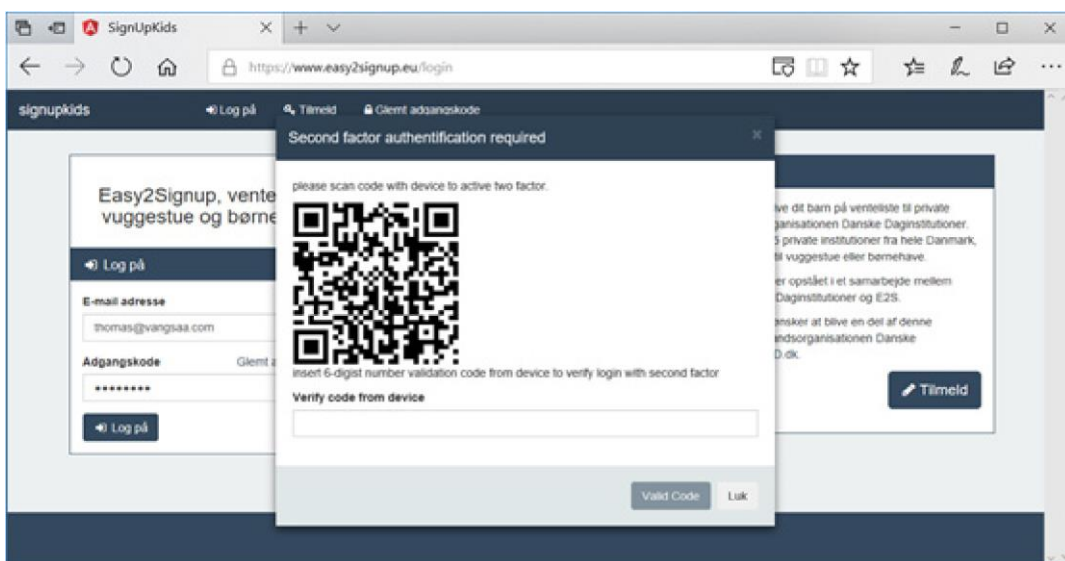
SignUpKids

https://www.easy2signup.eu/login

signupkids Log på Tilmeld Glemt adgangskode

Easy2Signup, vente vuggestue og børne

Log på

E-mail adresse

thomas@vangsaa.com

Adgangskode Glemt a

•••••••••

Log på

ve dit barn på venteliste til private ganisationen Danske Daginstitutioner. 5 private institutioner fra hele Danmark, til vuggestue eller børnehave.

er opstået i et samarbejde mellem Daginstitutioner og E2S.

ønsker at blive en del af denne ndsorganisationen Danske D.dk.

Tilmeld

Second factor authentication required

×

please scan code with device to active two factor.

insert 6-digist number validation code from device to verify login with second factor

Verify code from device

Valid Code Luk